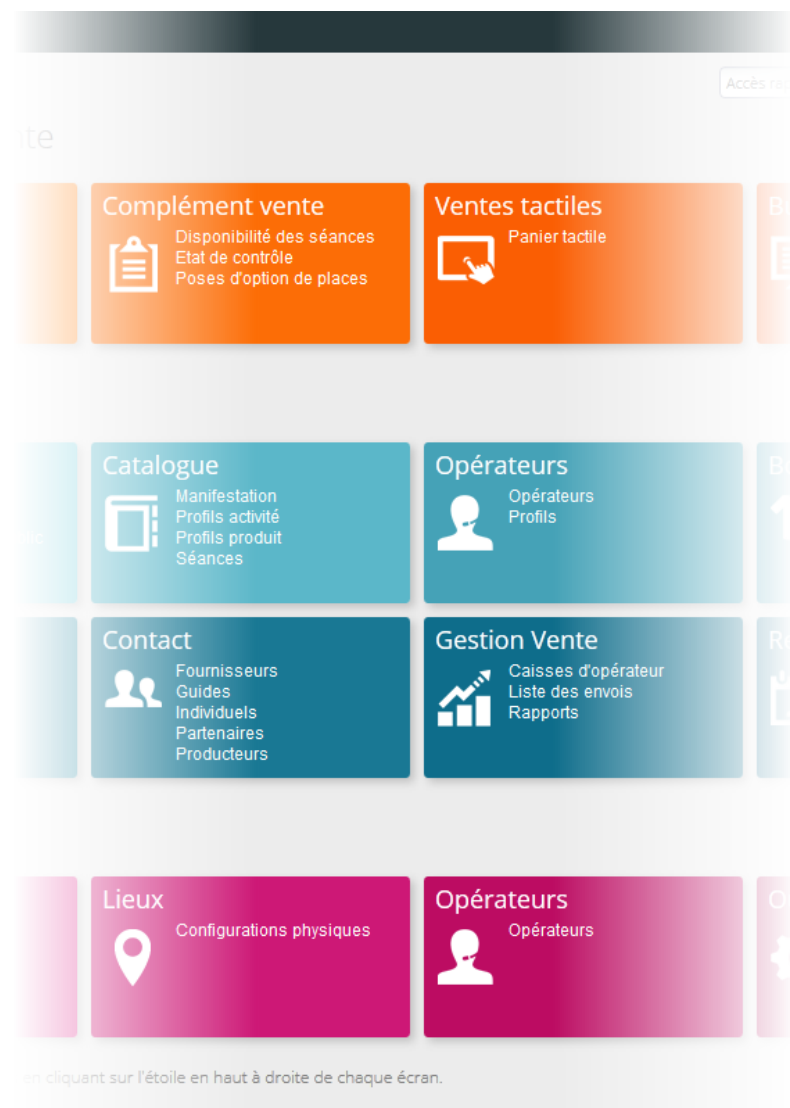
Accès ra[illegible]

nte

Complément vente
Disponibilité des séances
Etat de contrôle
Poses d'option de places

Ventes tactiles
Panier tactile

B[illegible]

Catalogue
Manifestation
Profils activité
Profils produit
Séances

Opérateurs
Opérateurs
Profils

B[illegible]

Contact
Fournisseurs
Guides
Individuels
Partenaires
Producteurs

Gestion Vente
Caisses d'opérateur
Liste des envois
Rapports

R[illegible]

Lieux
Configurations physiques

Opérateurs
Opérateurs

O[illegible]

en cliquant sur l'étoile en haut à droite de chaque écran.